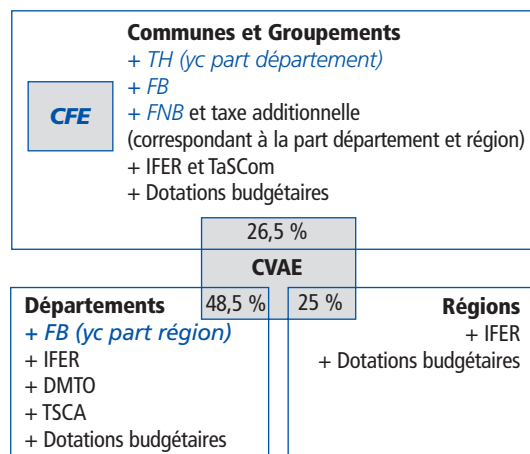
CFE

Communes et Groupements
+ TH (yc part département)
+ FB
+ FNB et taxe additionnelle
(correspondant à la part département et région)
+ IFER et TaSCom
+ Dotations budgétaires

26,5 %
CVAE
48,5 %
25 %

Départements
+ FB (yc part région)
+ IFER
+ DMTO
+ TSCA
+ Dotations budgétaires

Régions
+ IFER
+ Dotations budgétaires